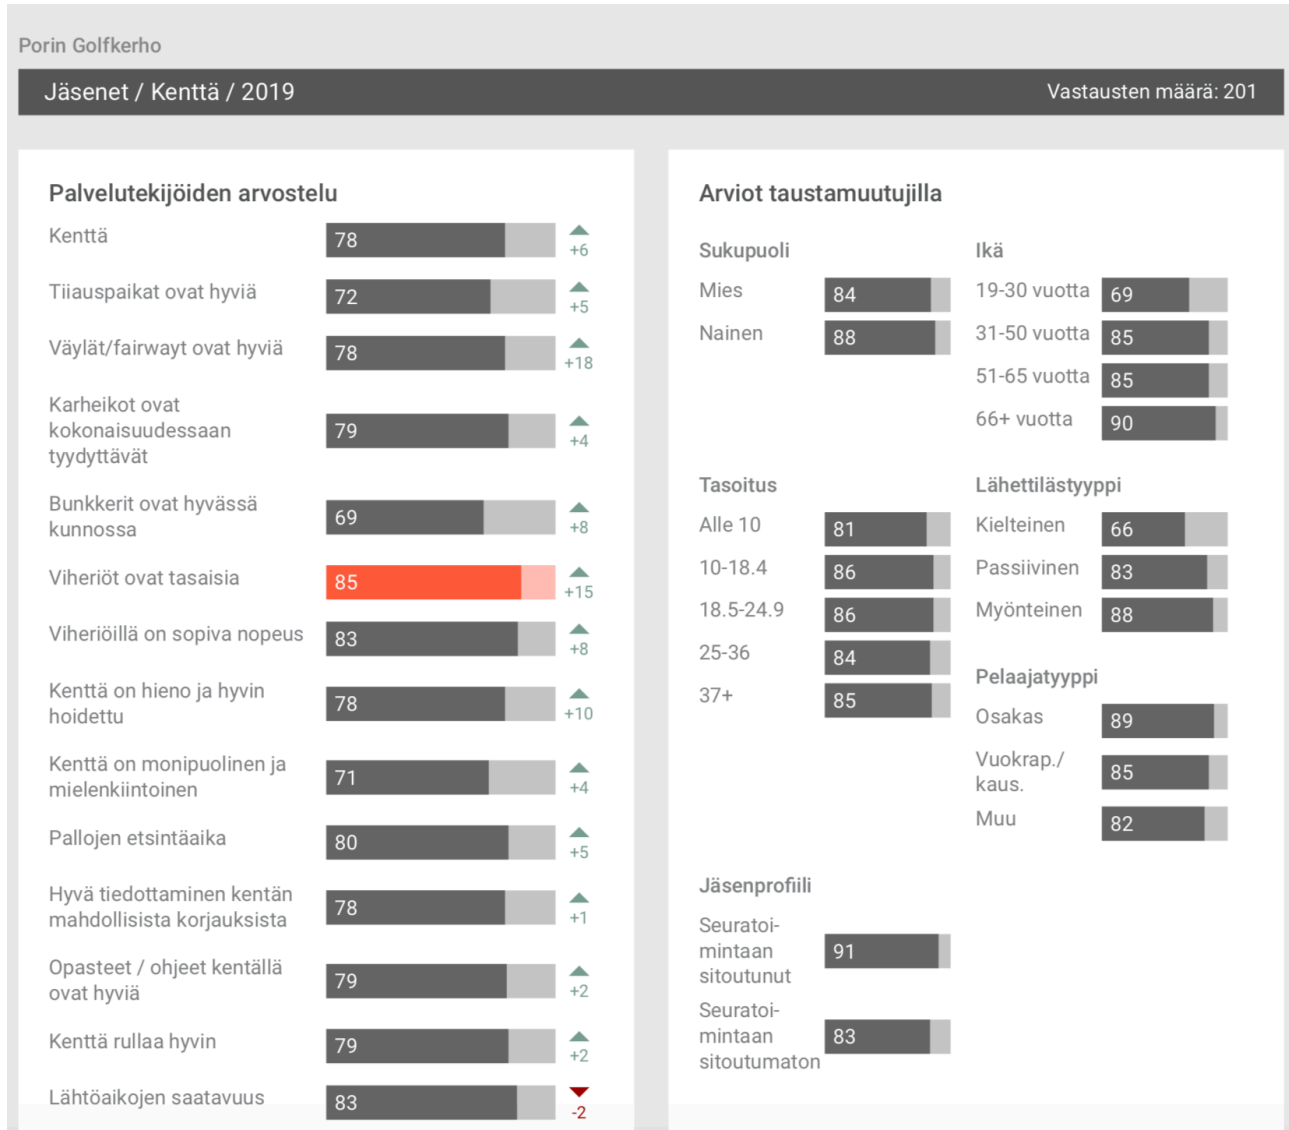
Porin Golfkerho

Jäsenet / Kenttä / 2019

Vastausten määrä: 201

Palvelutekijöiden arvostelu

| | | |
|---|---|---|
| Kenttä | 78 | +6 |
| Tiiauspaikat ovat hyviä | 72 | +5 |
| Väylät/fairwayt ovat hyviä | 78 | +18 |
| Karheikot ovat kokonaisuudessaan tyydyttävät | 79 | +4 |
| Bunkkerit ovat hyvässä kunnossa | 69 | +8 |
| Viheriöt ovat tasaisia | 85 | +15 |
| Viheriöillä on sopiva nopeus | 83 | +8 |
| Kenttä on hieno ja hyvin hoidettu | 78 | +10 |
| Kenttä on monipuolinen ja mielenkiintoinen | 71 | +4 |
| Pallojen etsintäaika | 80 | +5 |
| Hyvä tiedottaminen kentän mahdollisista korjauksista | 78 | +1 |
| Opasteet / ohjeet kentällä ovat hyviä | 79 | +2 |
| Kenttä rullaa hyvin | 79 | +2 |
| Lähtöaikojen saatavuus | 83 | -2 |

Arviot taustamuutujilla

Sukupuoli

| | |
|---|---|
| Mies | 84 |
| Nainen | 88 |

Ikä

| | |
|---|---|
| 19-30 vuotta | 69 |
| 31-50 vuotta | 85 |
| 51-65 vuotta | 85 |
| 66+ vuotta | 90 |

Tasoitus

| | |
|---|---|
| Alle 10 | 81 |
| 10-18.4 | 86 |
| 18.5-24.9 | 86 |
| 25-36 | 84 |
| 37+ | 85 |

Lähettilästyyppi

| | |
|---|---|
| Kielteinen | 66 |
| Passiivinen | 83 |
| Myönteinen | 88 |

Pelaajatyyppi

| | |
|---|---|
| Osakas | 89 |
| Vuokrap./ kaus. | 85 |
| Muu | 82 |

Jäsenprofiili

| | |
|---|---|
| Seuratoimintaan sitoutunut | 91 |
| Seuratoimintaan sitoutumaton | 83 |